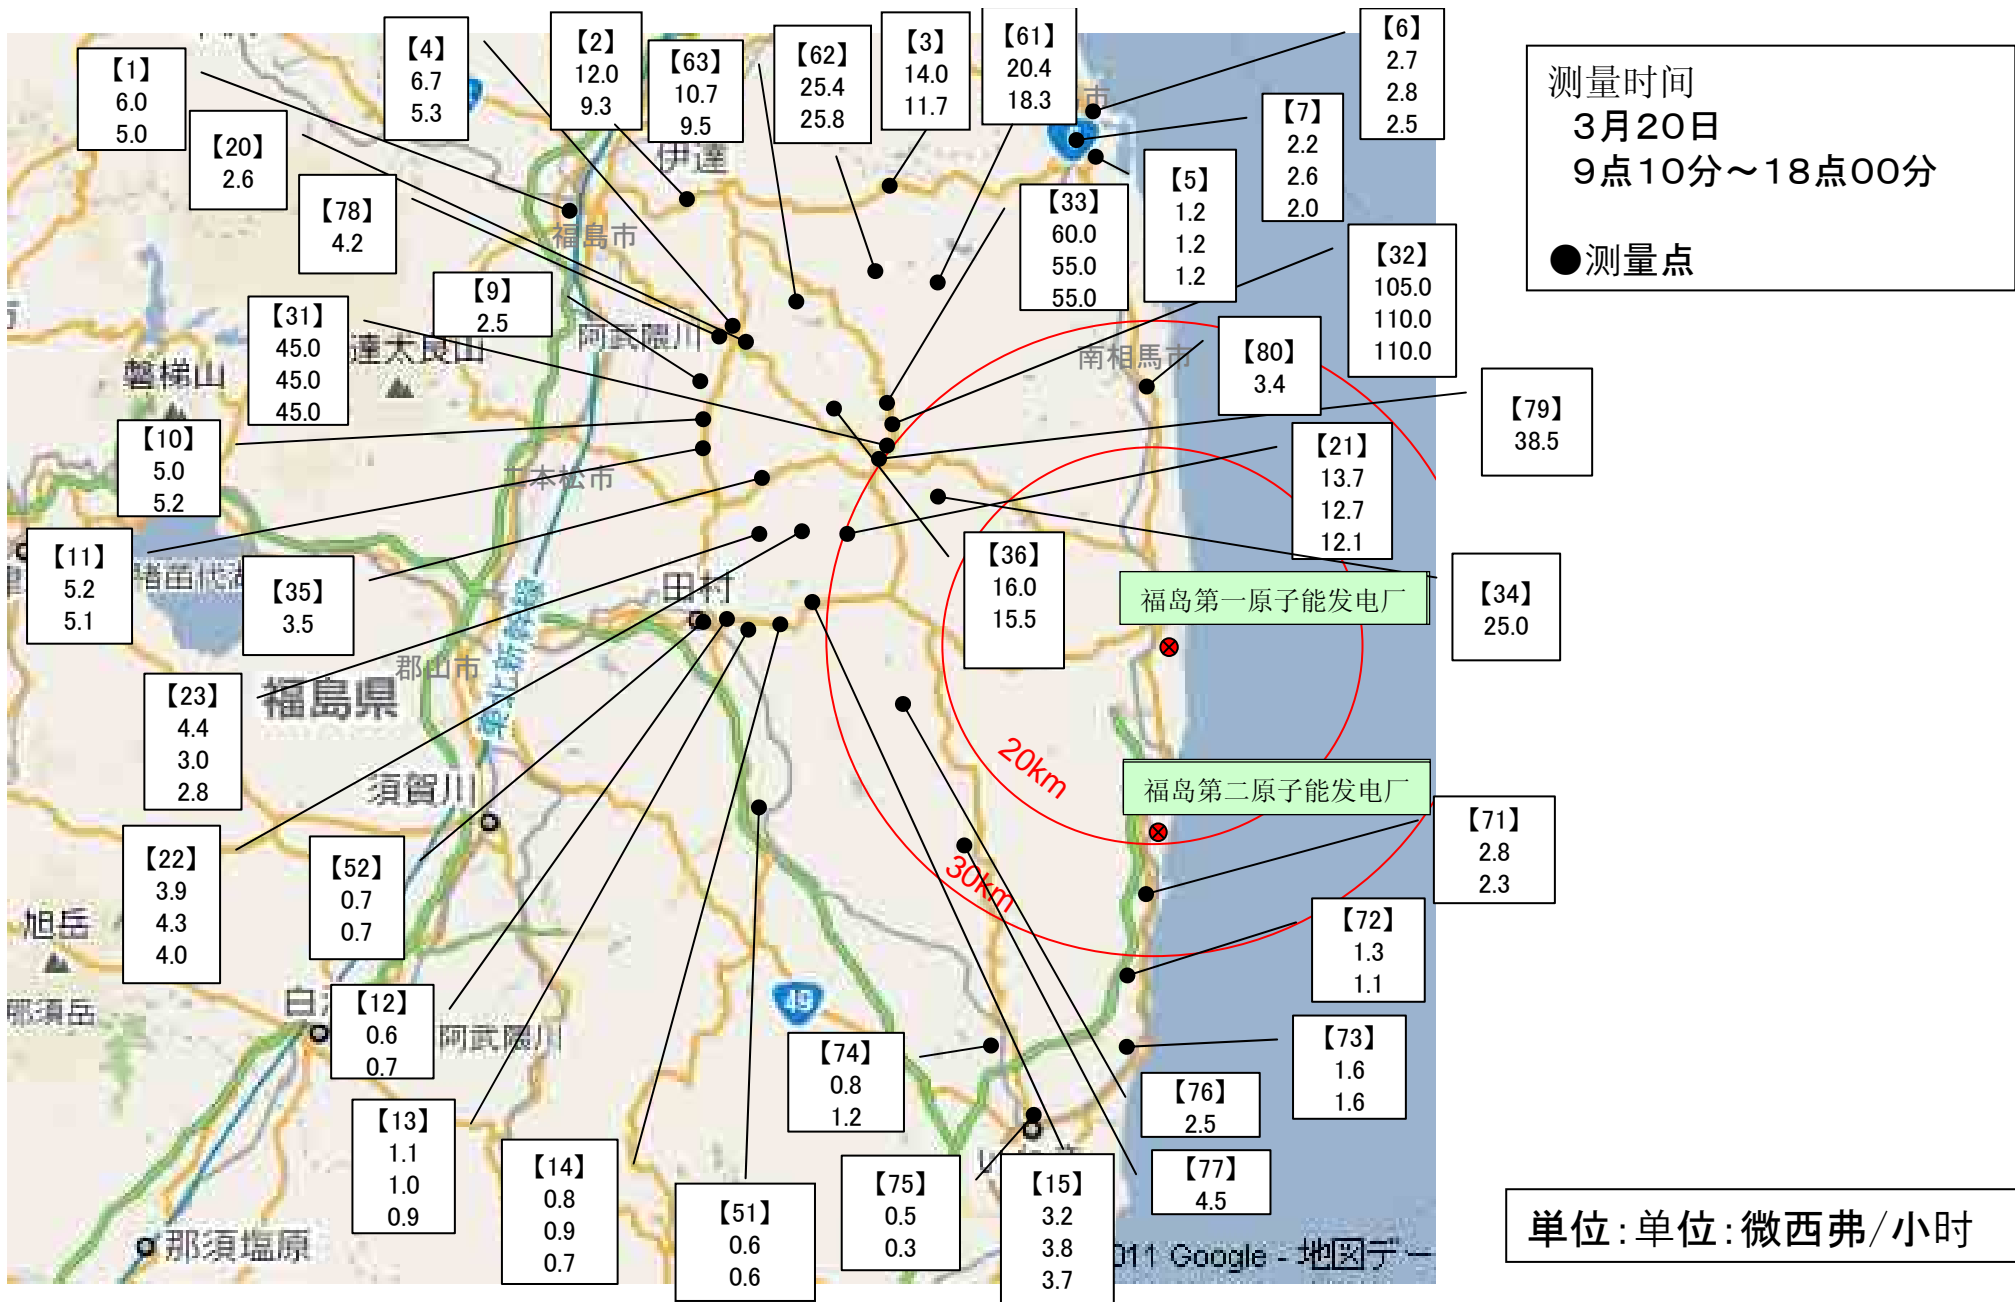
【1】 6.0 5.0

【4】 6.7 5.3

【2】 12.0 9.3

【63】 10.7 9.5

【62】 25.4 25.8

【3】 14.0 11.7

【61】 20.4 18.3

【6】 2.7 2.8 2.5

测量时间
3月20日
9点10分～18点00分

●测量点

【20】 2.6

【78】 4.2

【7】 2.2 2.6 2.0

【5】 1.2 1.2 1.2

【33】 60.0 55.0 55.0

【32】 105.0 110.0 110.0

【9】 2.5

【31】 45.0 45.0 45.0

【80】 3.4

【79】 38.5

【10】 5.0 5.2

【21】 13.7 12.7 12.1

【11】 5.2 5.1

【35】 3.5

【36】 16.0 15.5

【34】 25.0

福岛第一原子能发电厂

【23】 4.4 3.0 2.8

福島県

20km

福岛第二原子能发电厂

【22】 3.9 4.3 4.0

【52】 0.7 0.7

30km

【71】 2.8 2.3

【72】 1.3 1.1

【12】 0.6 0.7

【74】 0.8 1.2

【73】 1.6 1.6

【76】 2.5

【13】 1.1 1.0 0.9

【14】 0.8 0.9 0.7

【51】 0.6 0.6

【75】 0.5 0.3

【15】 3.2 3.8 3.7

【77】 4.5

単位：单位：微西弗/小时

伊達
福島市
阿武隈川
安達太良山
磐梯山
二本松市
猪苗代湖
田村
郡山市
東北新幹線
須賀川
旭岳
那須岳
白河
阿武隈川
49
那須塩原
南相馬市
市
2011 Google - 地図デー